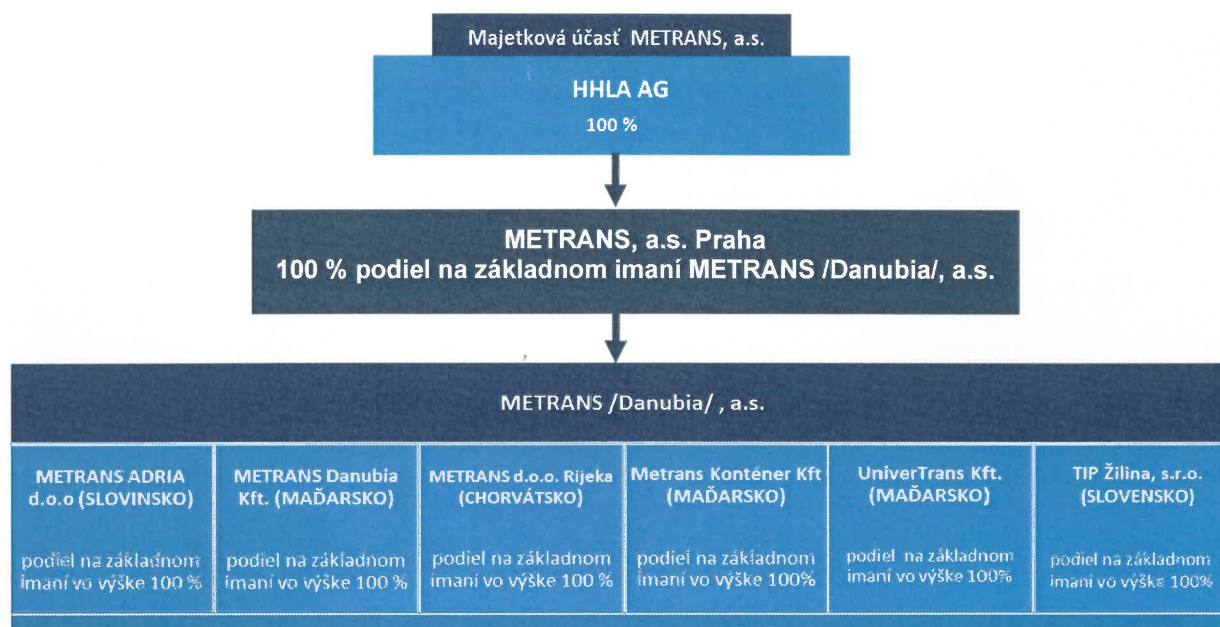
Majetková účasť METRANS, a.s.

HHLA AG

100 %

METRANS, a.s. Praha
100 % podiel na základnom imaní METRANS /Danubia/, a.s.

METRANS /Danubia/ , a.s.

| METRANS ADRIA d.o.o (SLOVINSKO) | METRANS Danubia Kft. (MAĎARSKO) | METRANS d.o.o. Rijeka (CHORVÁTSKO) | Metrans Konténer Kft (MAĎARSKO) | UniverTrans Kft. (MAĎARSKO) | TIP Žilina, s.r.o. (SLOVENSKO) |
|---|---|---|---|---|---|
| podiel na základnom imaní vo výške 100 % | podiel na základnom imaní vo výške 100 % | podiel na základnom imaní vo výške 100 % | podiel na základnom imaní vo výške 100% | podiel na základnom imaní vo výške 100% | podiel na základnom imaní vo výške 100% |